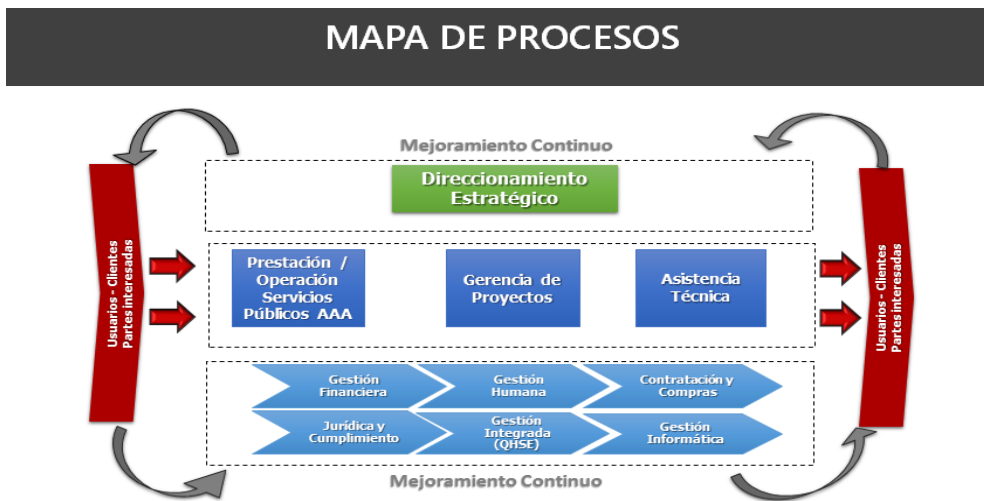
MAPA DE PROCESOS

Mejoramiento Continuo

Usuarios - Clientes
Partes interesadas

Direccionamiento Estratégico

Prestación / Operación Servicios Públicos AAA

Gerencia de Proyectos

Asistencia Técnica

Gestión Financiera

Gestión Humana

Contratación y Compras

Jurídica y Cumplimiento

Gestión Integrada (QHSE)

Gestión Informática

Usuarios - Clientes
Partes interesadas

Mejoramiento Continuo